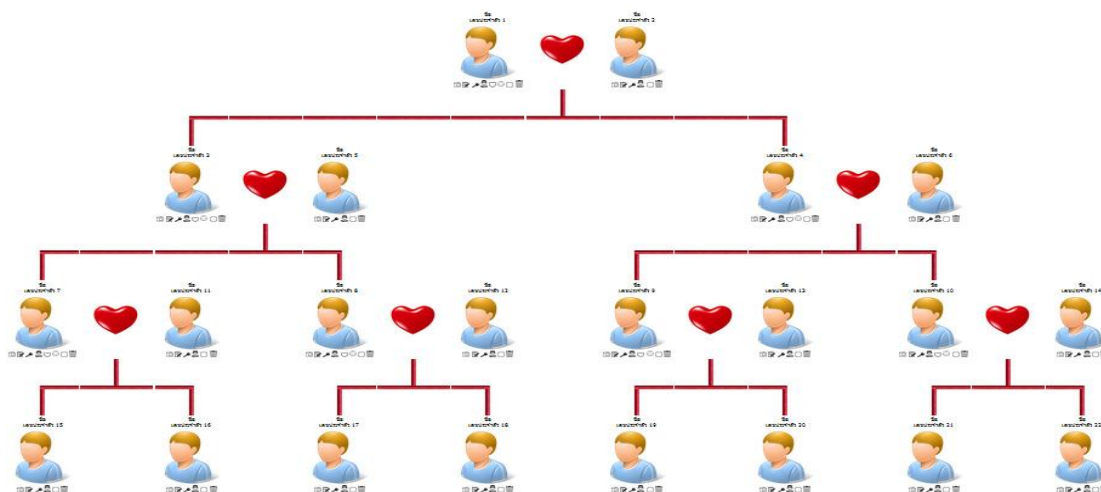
ชื่อ
เลขประจำตัว 1

ชื่อ
เลขประจำตัว 2

ชื่อ
เลขประจำตัว 3

ชื่อ
เลขประจำตัว 5

ชื่อ
เลขประจำตัว 4

ชื่อ
เลขประจำตัว 6

ชื่อ
เลขประจำตัว 7

ชื่อ
เลขประจำตัว 11

ชื่อ
เลขประจำตัว 8

ชื่อ
เลขประจำตัว 12

ชื่อ
เลขประจำตัว 9

ชื่อ
เลขประจำตัว 13

ชื่อ
เลขประจำตัว 10

ชื่อ
เลขประจำตัว 14

ชื่อ
เลขประจำตัว 15

ชื่อ
เลขประจำตัว 16

ชื่อ
เลขประจำตัว 17

ชื่อ
เลขประจำตัว 18

ชื่อ
เลขประจำตัว 19

ชื่อ
เลขประจำตัว 20

ชื่อ
เลขประจำตัว 21

ชื่อ
เลขประจำตัว 22